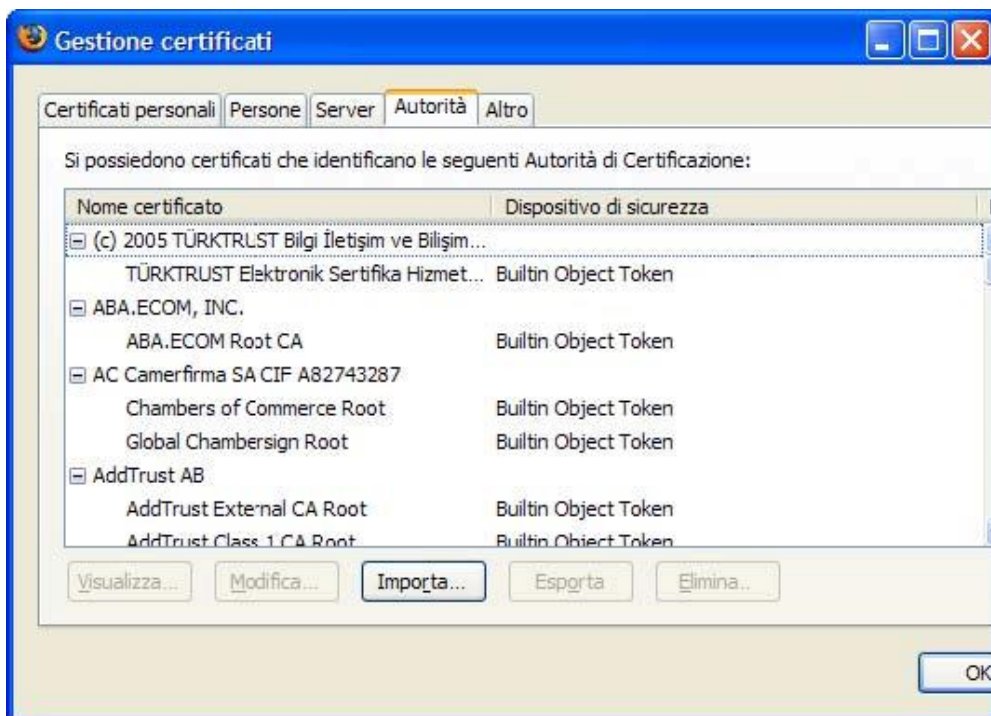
Gestione certificati

Certificati personali | Persone | Server | Autorità | Altro

Si possiedono certificati che identificano le seguenti Autorità di Certificazione:

| Nome certificato | Dispositivo di sicurezza |
|---|---|
| ⊟ (c) 2005 TÜRKTRUST Bilgi İletişim ve Bilişim... | |
| TÜRKTRUST Elektronik Sertifika Hizmet... | Builtin Object Token |
| ⊟ ABA.ECOM, INC. | |
| ABA.ECOM Root CA | Builtin Object Token |
| ⊟ AC Camerfirma SA CIF A82743287 | |
| Chambers of Commerce Root | Builtin Object Token |
| Global Chambersign Root | Builtin Object Token |
| ⊟ AddTrust AB | |
| AddTrust External CA Root | Builtin Object Token |
| AddTrust Class 1 CA Root | Builtin Object Token |

Visualizza... Modifica... Importa... Esporta Elimina...

OK